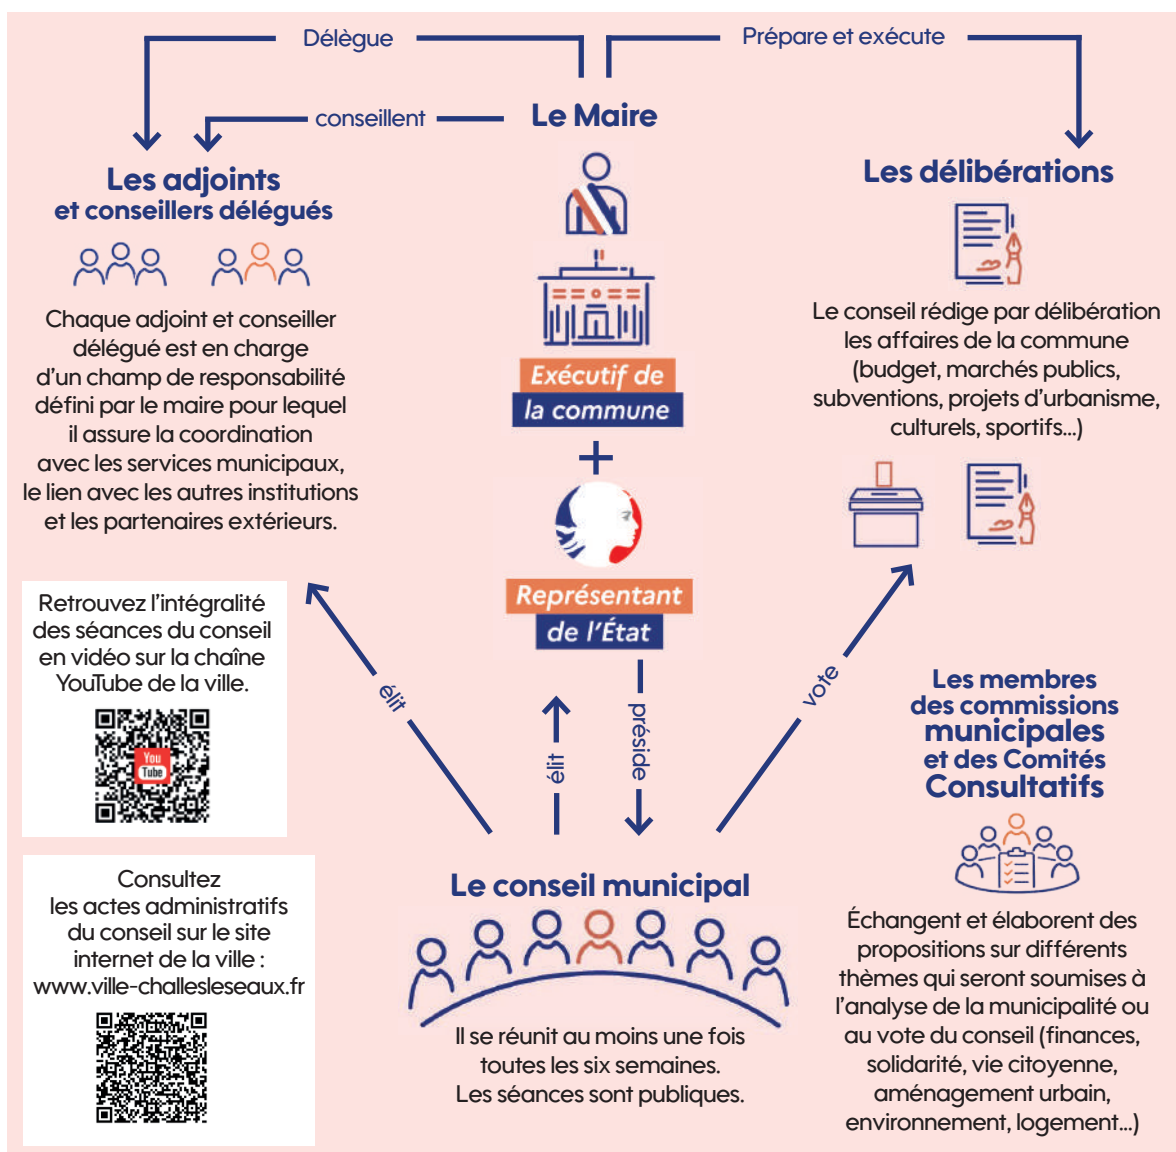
Délègue

Prépare et exécute

conseillent

Le Maire

Les adjoints et conseillers délégués

Chaque adjoint et conseiller délégué est en charge d'un champ de responsabilité défini par le maire pour lequel il assure la coordination avec les services municipaux, le lien avec les autres institutions et les partenaires extérieurs.

Exécutif de la commune

+

Représentant de l'État

Les délibérations

Le conseil rédige par délibération les affaires de la commune (budget, marchés publics, subventions, projets d'urbanisme, culturels, sportifs...)

Retrouvez l'intégralité des séances du conseil en vidéo sur la chaîne YouTube de la ville.

You Tube

élit

élit

préside

vote

Les membres des commissions municipales et des Comités Consultatifs

Consultez les actes administratifs du conseil sur le site internet de la ville : www.ville-challesleseaux.fr

Le conseil municipal

Il se réunit au moins une fois toutes les six semaines. Les séances sont publiques.

Échangent et élaborent des propositions sur différents thèmes qui seront soumises à l'analyse de la municipalité ou au vote du conseil (finances, solidarité, vie citoyenne, aménagement urbain, environnement, logement...)